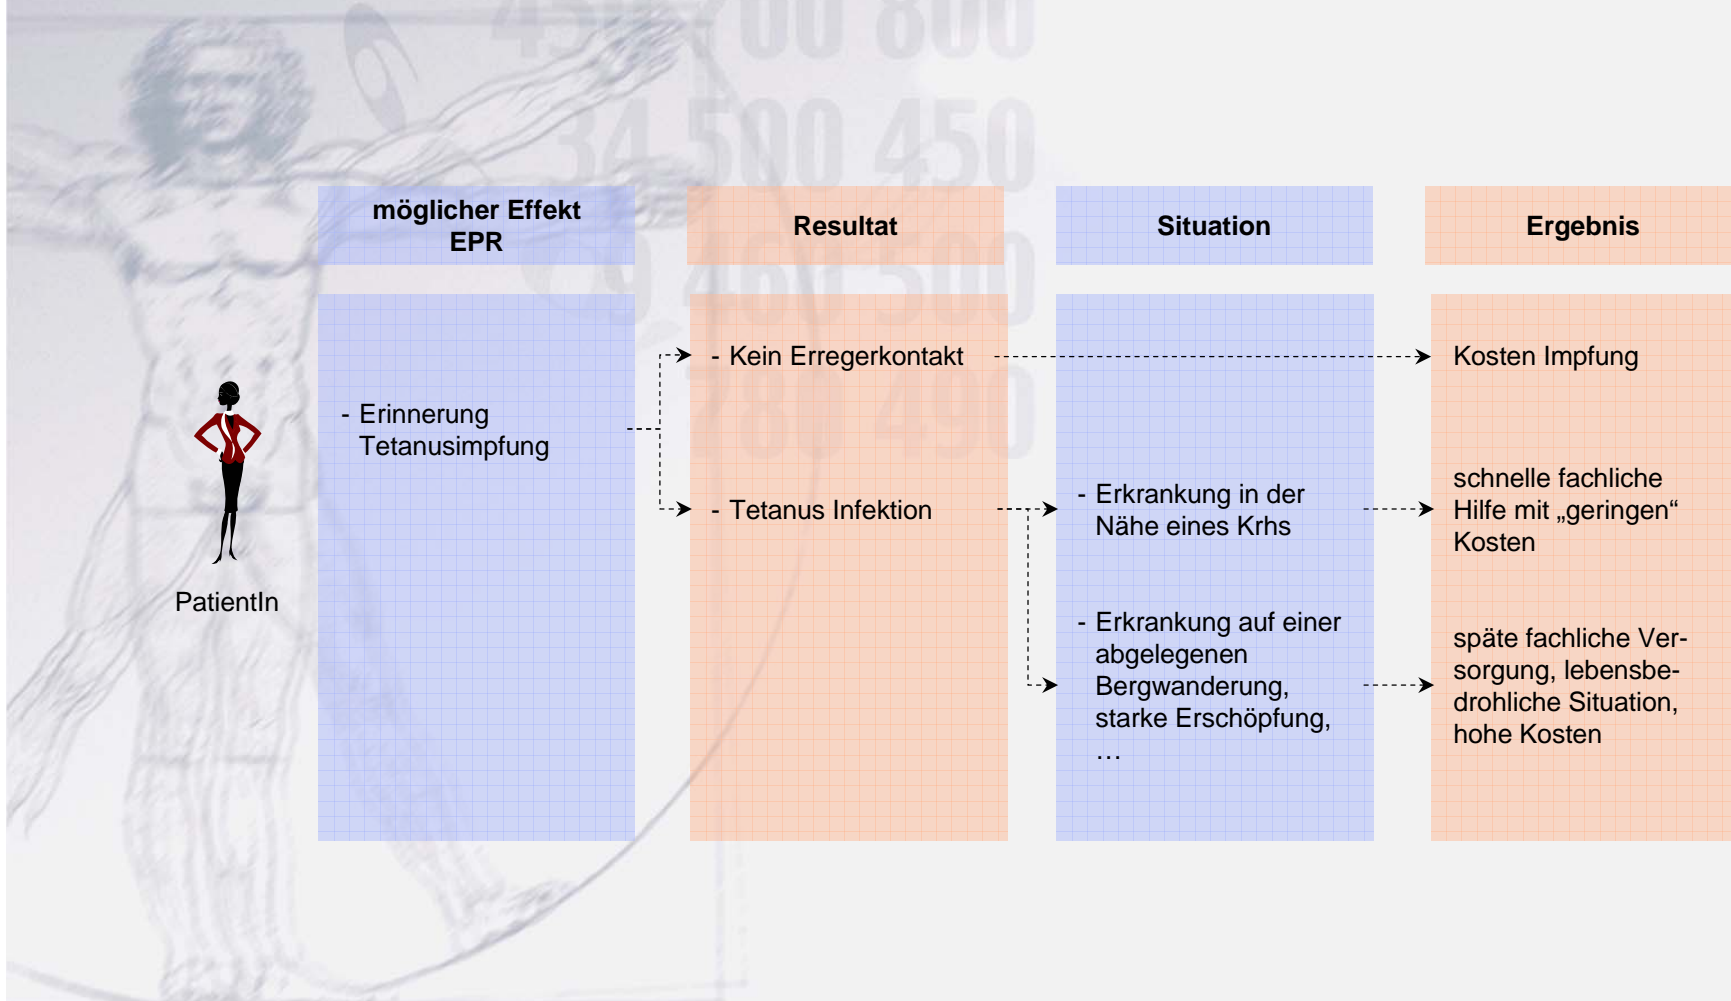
möglicher Effekt EPR

Resultat

Situation

Ergebnis

PatientIn

- Erinnerung Tetanusimpfung

- Kein Erregerkontakt

- Tetanus Infektion

- Erkrankung in der Nähe eines Krhs

- Erkrankung auf einer abgelegenen Bergwanderung, starke Erschöpfung, …

Kosten Impfung

schnelle fachliche Hilfe mit „geringen“ Kosten

späte fachliche Versorgung, lebensbedrohliche Situation, hohe Kosten